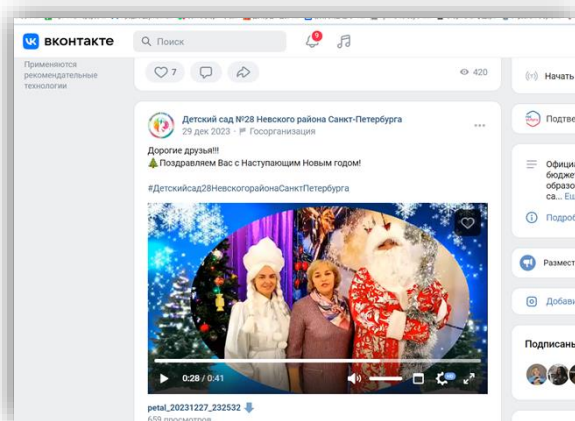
вконтакте

Поиск

9

Применяются рекомендательные технологии

7

420

Начать

Детский сад №28 Невского района Санкт-Петербурга
29 дек 2023 · Госорганизация

Дорогие друзья!!!
🎄Поздравляем Вас с Наступающим Новым годом!

#Детскийсад28НевскогорайонаСанктПетербурга

0:28 / 0:41

petal_20231227_232532

659 просмотров

Подтве

Официа бюдже образо са... Ещ

Подроб

Размест

Добави

Подписан